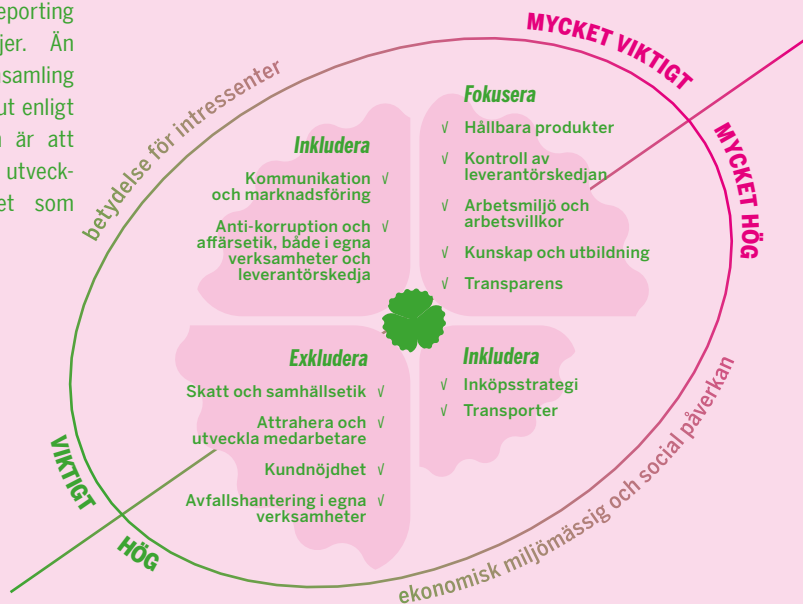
eporting
jer. Än
samling
ut enligt
n är att
utveck-
et som

MYCKET VIKTIGT

MYCKET HÖG

betydelse för intressenter

Inkludera

Kommunikation och marknadsföring √

Anti-korruption och affärsetik, både i egna verksamheter och leverantörskedja √

Fokusera

√ Hållbara produkter

√ Kontroll av leverantörskedjan

√ Arbetsmiljö och arbetsvillkor

√ Kunskap och utbildning

√ Transparens

Exkludera

Skatt och samhällsetik √

Attrahera och utveckla medarbetare √

Kundnöjdhet √

Avfallshantering i egna verksamheter √

Inkludera

√ Inköpsstrategi

√ Transporter

VIKTIGT

HÖG

ekonomisk miljömässig och social påverkan